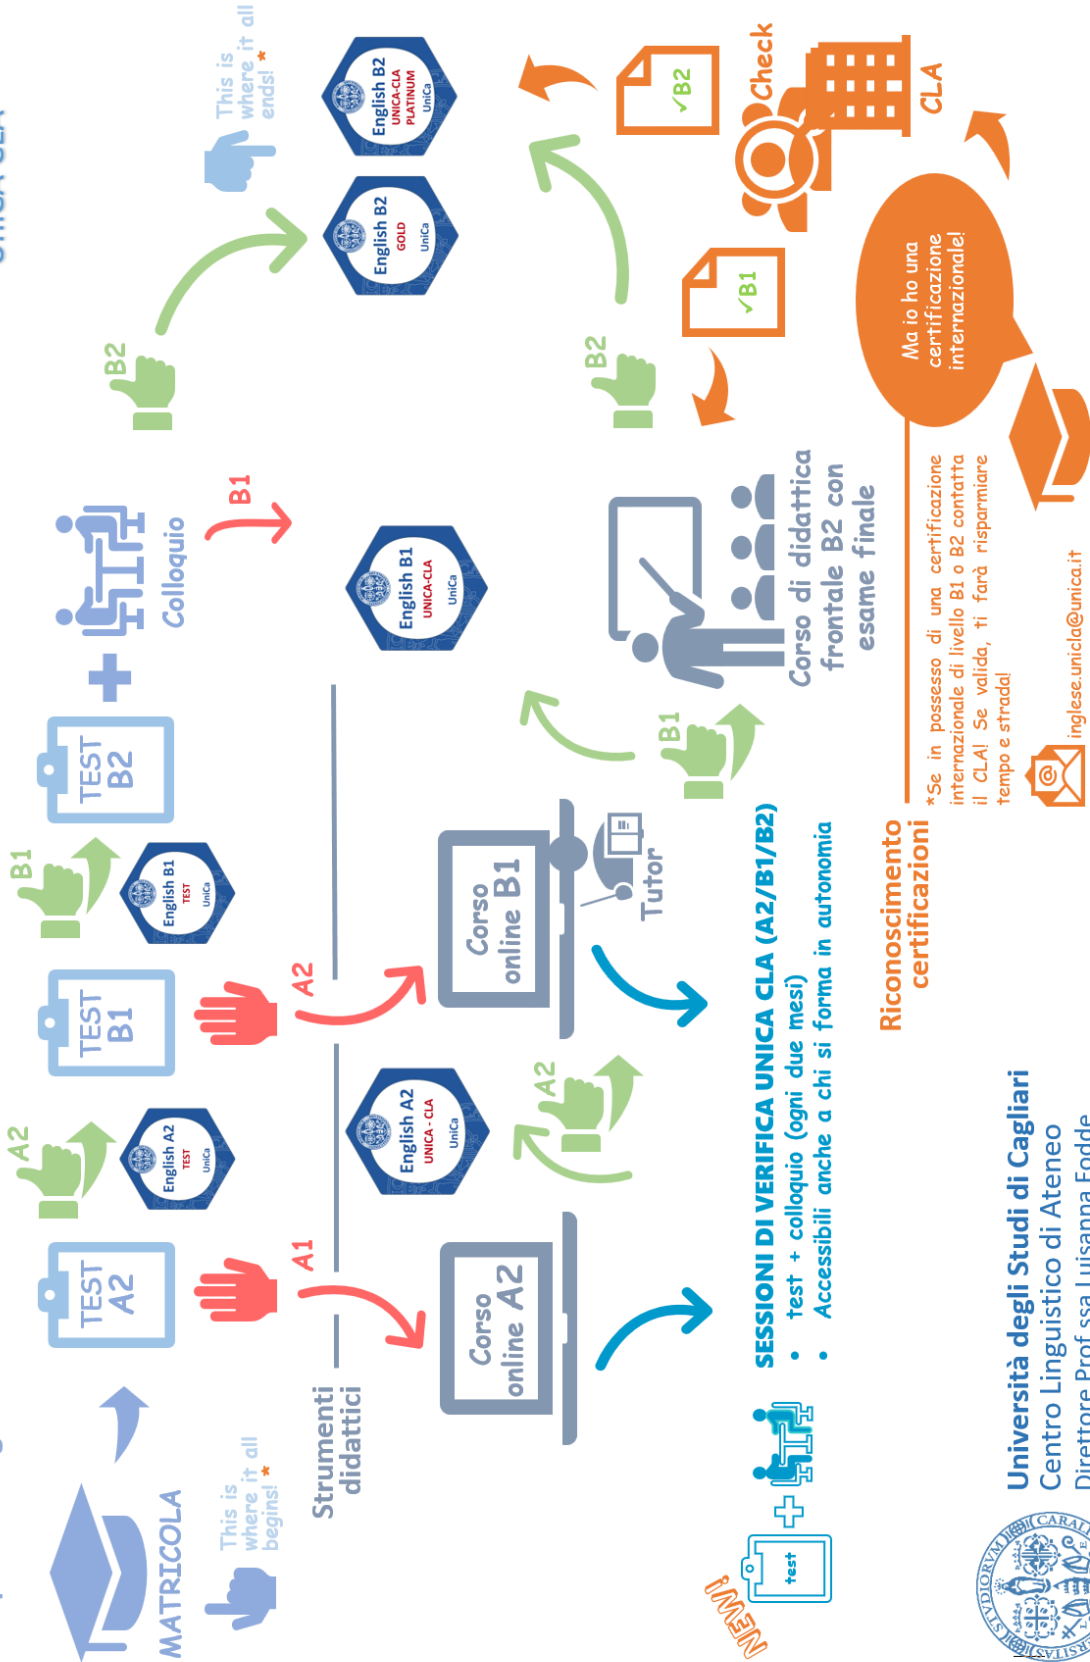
MATRICOLA

This is where it all begins! *

TEST A2

A1

A2

English A2 TEST UniCa

TEST B1

A2

B1

English B1 TEST UniCa

TEST B2

+

Colloquio

B1

B2

English B2 GOLD UniCa

English B2 UNICA-CLA PLATINUM UniCa

This is where it all ends! *

Strumenti didattici

Corso online A2

English A2 UNICA - CLA UniCa

A2

Corso online B1

Tutor

English B1 UNICA-CLA UniCa

B1

Corso di didattica frontale B2 con esame finale

B2

√B1

√B2

Check

CLA

Ma io ho una certificazione internazionale!

NEW!

test

SESSIONI DI VERIFICA UNICA CLA (A2/B1/B2)

• test + colloquio (ogni due mesi)

• Accessibili anche a chi si forma in autonomia

Riconoscimento certificazioni

*Se in possesso di una certificazione internazionale di livello B1 o B2 contatta il CLA! Se valida, ti farà risparmiare tempo e strada!

inglese.unicla@unica.it

Università degli Studi di Cagliari
Centro Linguistico di Ateneo
Direttore Prof.ssa Luisanna Fodde